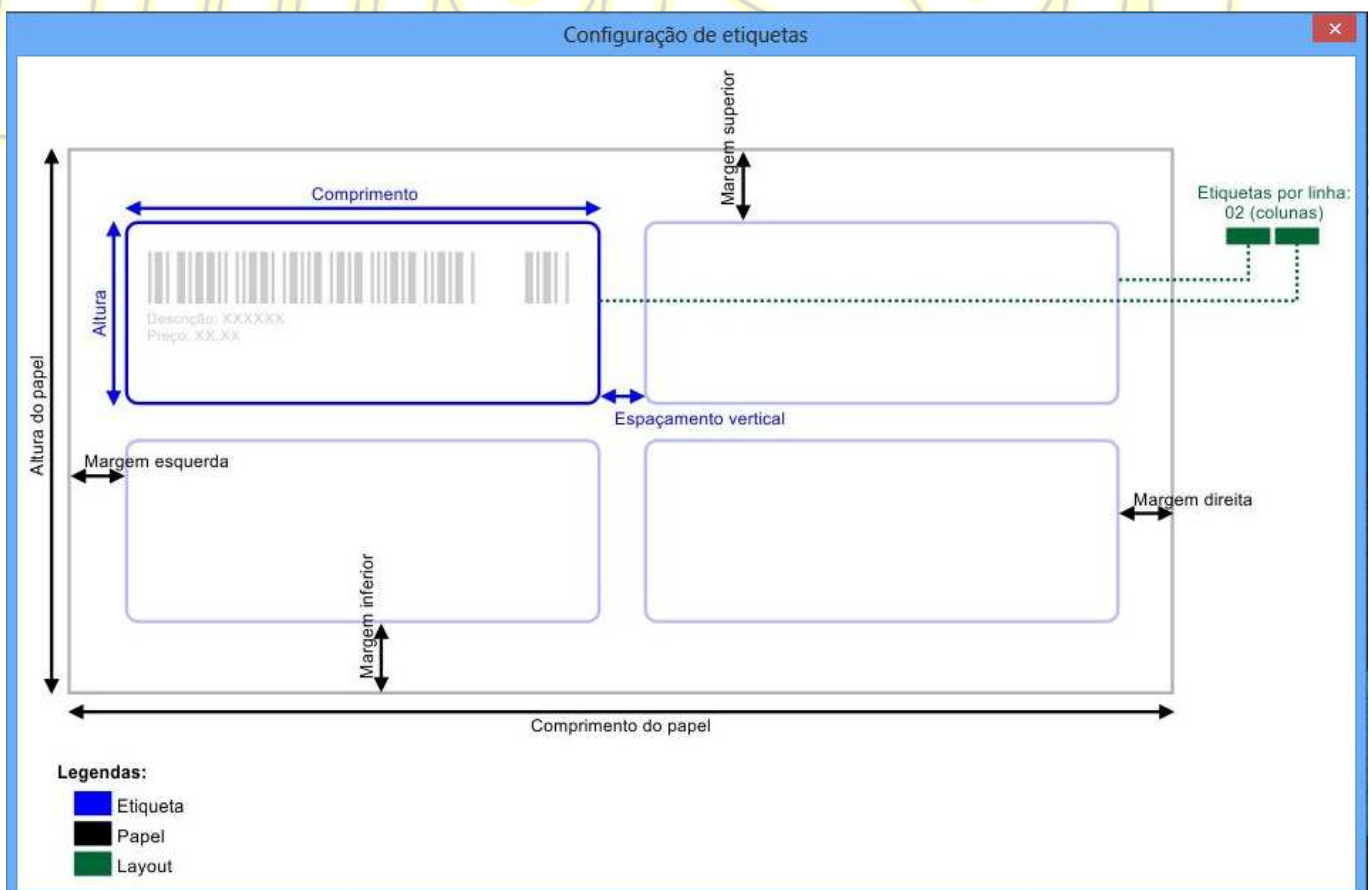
Configuração de etiquetas

×

Margem superior

Comprimento

Etiquetas por linha: 02 (colunas)

Altura

Descrição: XXXXXX
Preço: XX,XX

Altura do papel

Espaçamento vertical

Margem esquerda

Margem direita

Margem inferior

Comprimento do papel

Legendas:
Etiqueta
Papel
Layout